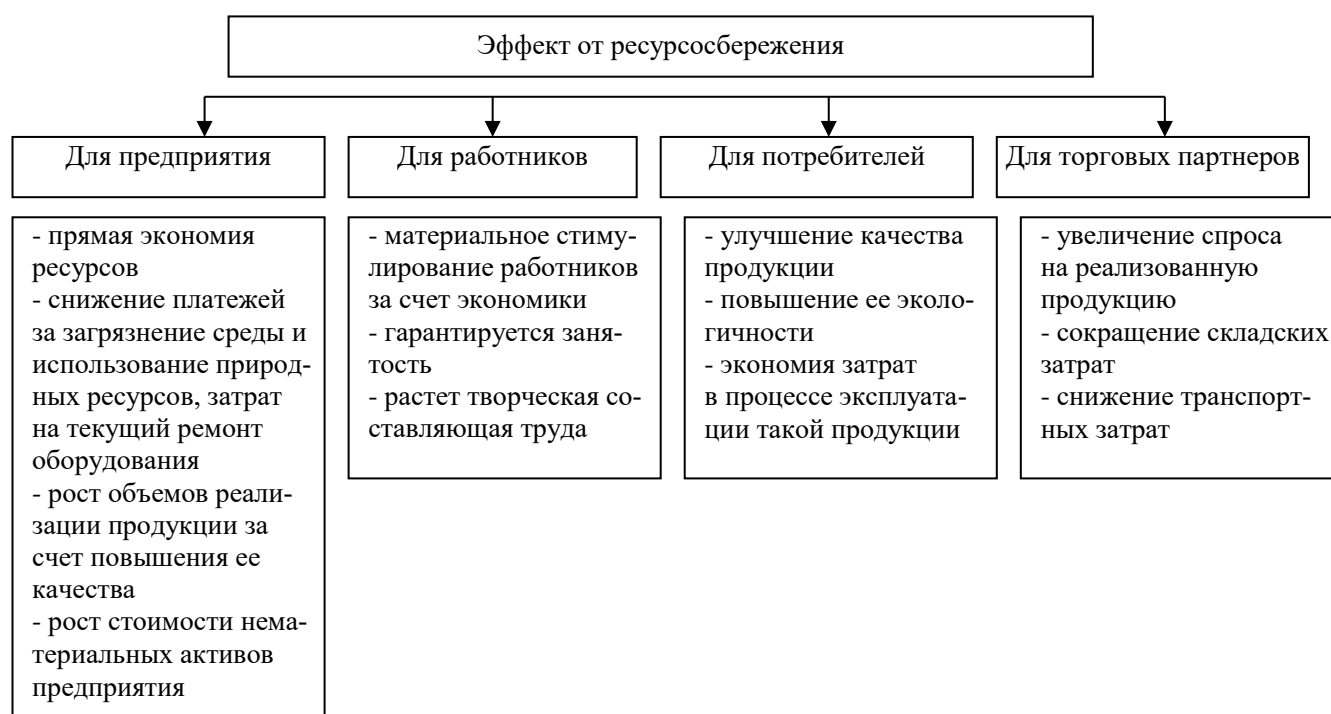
Эффект от ресурсосбережения

Для предприятия

Для работников

Для потребителей

Для торговых партнеров

- прямая экономия ресурсов
- снижение платежей за загрязнение среды и использование природных ресурсов, затрат на текущий ремонт оборудования
- рост объемов реализации продукции за счет повышения ее качества
- рост стоимости нематериальных активов предприятия

- материальное стимулирование работников за счет экономики
- гарантируется занятость
- растет творческая составляющая труда

- улучшение качества продукции
- повышение ее экологичности
- экономия затрат в процессе эксплуатации такой продукции

- увеличение спроса на реализованную продукцию
- сокращение складских затрат
- снижение транспортных затрат